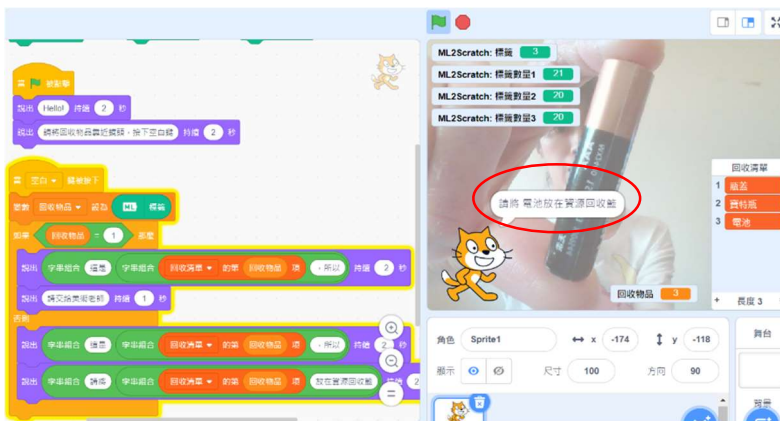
當 被點擊
說出 Hello! 持續 2 秒
說出 請將回收物品靠近鏡頭，按下空白鍵 持續 2 秒

當 空白 鍵被按下
變數 回收物品 設為 ML 標籤
如果 回收物品 = 1 那麼
說出 字串組合 這是 字串組合 回收清單 的第 回收物品 項 ，所以 持續 2 秒
說出 請交給美術老師 持續 1 秒
否則
說出 字串組合 這是 字串組合 回收清單 的第 回收物品 項 ，所以 持續 2 秒
說出 字串組合 請將 字串組合 回收清單 的第 回收物品 項 放在資源回收籃 持續 2

ML2Scratch: 標籤 3
ML2Scratch: 標籤數量1 21
ML2Scratch: 標籤數量2 20
ML2Scratch: 標籤數量3 20

請將 電池放在資源回收籃

回收物品 3

回收清單
1 紙張
2 寶特瓶
3 電池
+ 長度 3

角色 Sprite1 x -174 y -118
顯示 尺寸 100 方向 90
舞台
背景